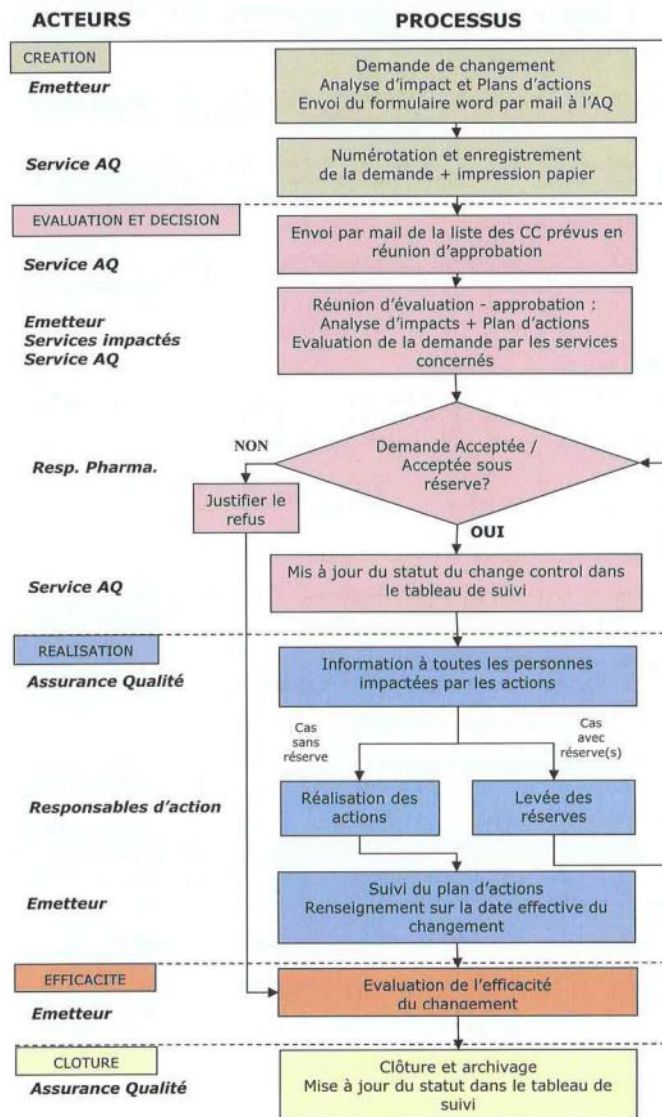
ACTEURS

PROCESSUS

CREATION

Emetteur

Demande de changement
Analyse d'impact et Plans d'actions
Envoi du formulaire word par mail à l'AQ

Service AQ

Numérotation et enregistrement de la demande + impression papier

EVALUATION ET DECISION

Service AQ

Envoi par mail de la liste des CC prévus en réunion d'approbation

Emetteur
Services impactés
Service AQ

Réunion d'évaluation - approbation :
Analyse d'impacts + Plan d'actions
Evaluation de la demande par les services concernés

NON

Resp. Pharma.

Demande Acceptée / Acceptée sous réserve?

Justifier le refus

OUI

Service AQ

Mis à jour du statut du change control dans le tableau de suivi

REALISATION

Assurance Qualité

Information à toutes les personnes impactées par les actions

Cas sans réserve

Cas avec réserve(s)

Responsables d'action

Réalisation des actions

Levée des réserves

Emetteur

Suivi du plan d'actions
Renseignement sur la date effective du changement

EFFICACITE

Emetteur

Evaluation de l'efficacité du changement

CLOTURE

Assurance Qualité

Clôture et archivage
Mise à jour du statut dans le tableau de suivi